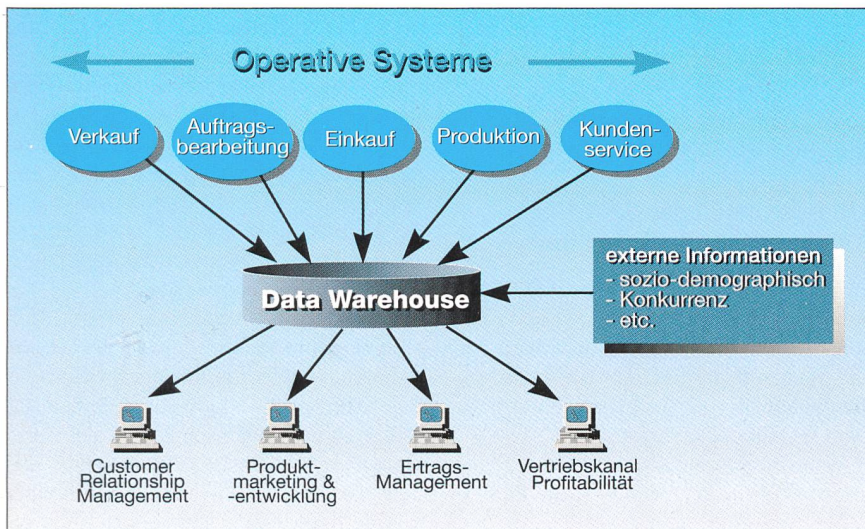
Operative Systeme

Verkauf

Auftragsbearbeitung

Einkauf

Produktion

Kundenservice

externe Informationen
- sozio-demographisch
- Konkurrenz
- etc.

Data Warehouse

Customer Relationship Management

Produktmarketing & -entwicklung

Ertrags-Management

Vertriebskanal Profitabilität